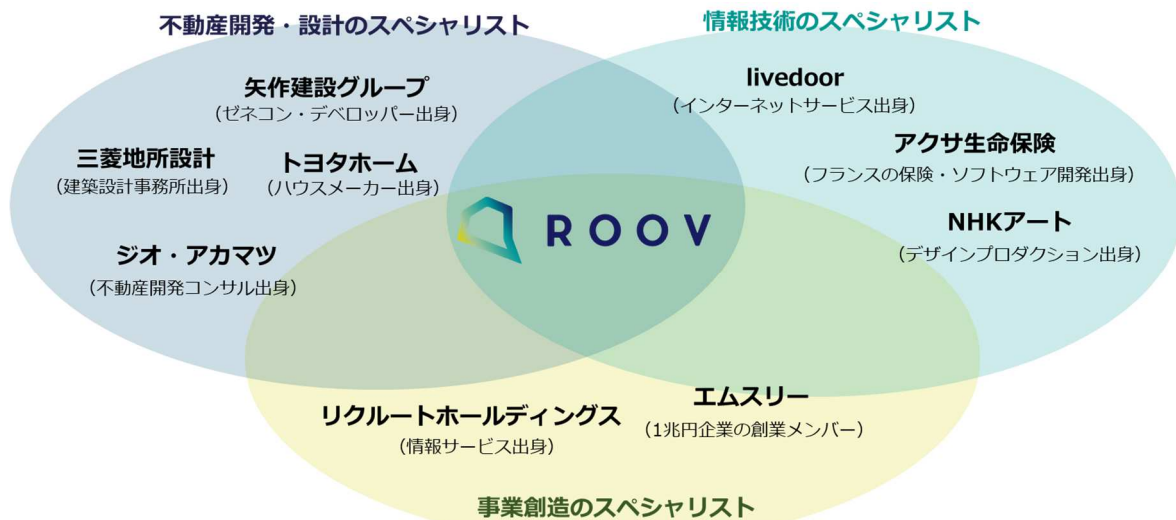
不動産開発・設計のスペシャリスト

情報技術のスペシャリスト

矢作建設グループ
（ゼネコン・デベロッパー出身）

三菱地所設計
（建築設計事務所出身）

トヨタホーム
（ハウスメーカー出身）

ジオ・アカマツ
（不動産開発コンサル出身）

livedoor
（インターネットサービス出身）

アクサ生命保険
（フランスの保険・ソフトウェア開発出身）

NHKアート
（デザインプロダクション出身）

ROOV

リクルートホールディングス
（情報サービス出身）

エムスリー
（1兆円企業の創業メンバー）

事業創造のスペシャリスト